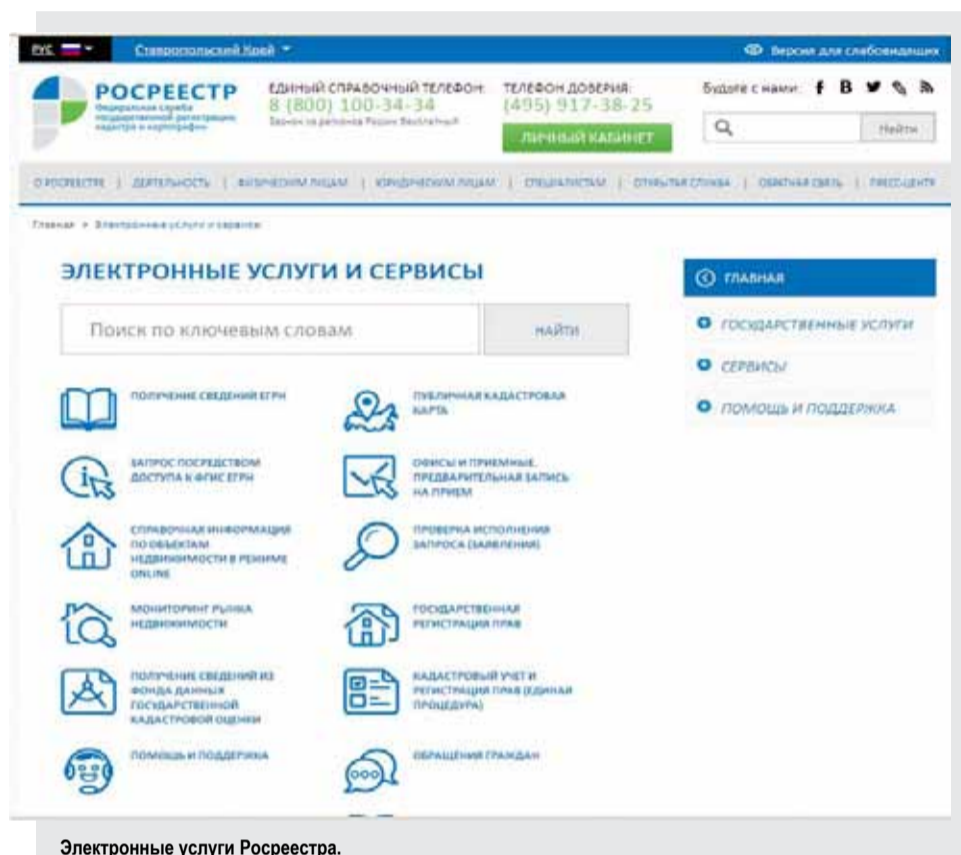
РУС Ставропольский Край Версия для слабовидящих

РОСРЕЕСТР Федеральная служба государственной регистрации, кадастра и картографии

ЕДИНЫЙ СПРАВОЧНЫЙ ТЕЛЕФОН: 8 (800) 100-34-34 Звонок из регионов России бесплатный

ТЕЛЕФОН ДОВЕРИЯ: (495) 917-38-25

ЛИЧНЫЙ КАБИНЕТ

Будьте с нами: f B

Найти

О РОСРЕЕСТРЕ | ДЕЯТЕЛЬНОСТЬ | ФИЗИЧЕСКИМ ЛИЦАМ | ЮРИДИЧЕСКИМ ЛИЦАМ | СПЕЦИАЛИСТАМ | ОТКРЫТАЯ СЛУЖБА | ОБРАТНАЯ СВЯЗЬ | ПРЕСС-ЦЕНТР

Главная » Электронные услуги и сервисы

ЭЛЕКТРОННЫЕ УСЛУГИ И СЕРВИСЫ

Поиск по ключевым словам

НАЙТИ

ПОЛУЧЕНИЕ СВЕДЕНИЙ ЕГРН

ПУБЛИЧНАЯ КАДАСТРОВАЯ КАРТА

ЗАПРОС ПОСРЕДСТВОМ ДОСТУПА К ФГИС ЕГРН

ОФИСЫ И ПРИЕМНЫЕ. ПРЕДВАРИТЕЛЬНАЯ ЗАПИСЬ НА ПРИЕМ

СПРАВОЧНАЯ ИНФОРМАЦИЯ ПО ОБЪЕКТАМ НЕДВИЖИМОСТИ В РЕЖИМЕ ONLINE

ПРОВЕРКА ИСПОЛНЕНИЯ ЗАПРОСА (ЗАЯВЛЕНИЯ)

МОНИТОРИНГ РЫНКА НЕДВИЖИМОСТИ

ГОСУДАРСТВЕННАЯ РЕГИСТРАЦИЯ ПРАВ

ПОЛУЧЕНИЕ СВЕДЕНИЙ ИЗ ФОНДА ДАННЫХ ГОСУДАРСТВЕННОЙ КАДАСТРОВОЙ ОЦЕНКИ

КАДАСТРОВЫЙ УЧЕТ И РЕГИСТРАЦИЯ ПРАВ (ЕДИНАЯ ПРОЦЕДУРА)

ПОМОЩЬ И ПОДДЕРЖКА

ОБРАЩЕНИЯ ГРАЖДАН

ГЛАВНАЯ

ГОСУДАРСТВЕННЫЕ УСЛУГИ

СЕРВИСЫ

ПОМОЩЬ И ПОДДЕРЖКА

Электронные услуги Росреестра.